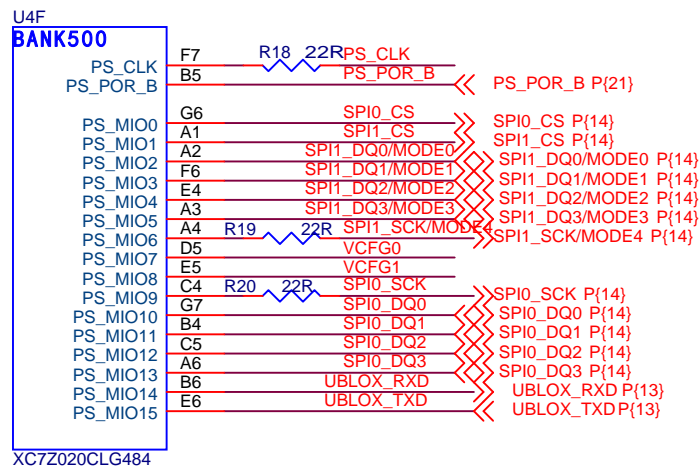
U4F

BANK500

PS_CLK
PS_POR_B

PS_MIO0
PS_MIO1
PS_MIO2
PS_MIO3
PS_MIO4
PS_MIO5
PS_MIO6
PS_MIO7
PS_MIO8
PS_MIO9
PS_MIO10
PS_MIO11
PS_MIO12
PS_MIO13
PS_MIO14
PS_MIO15

XC7Z020CLG484

F7
B5
G6
A1
A2
F6
E4
A3
A4
D5
E5
C4
G7
B4
C5
A6
B6
E6

R18 22R
R19 22R
R20 22R

PS_CLK
PS_POR_B
SPI0_CS
SPI1_CS
SPI1_DQ0/MODE0
SPI1_DQ1/MODE1
SPI1_DQ2/MODE2
SPI1_DQ3/MODE3
SPI1_SCK/MODE4
VCFG0
VCFG1
SPI0_SCK
SPI0_DQ0
SPI0_DQ1
SPI0_DQ2
SPI0_DQ3
UBLOX_RXD
UBLOX_TXD

PS_POR_B P{21}
SPI0_CS P{14}
SPI1_CS P{14}
SPI1_DQ0/MODE0 P{14}
SPI1_DQ1/MODE1 P{14}
SPI1_DQ2/MODE2 P{14}
SPI1_DQ3/MODE3 P{14}
SPI1_SCK/MODE4 P{14}
SPI0_SCK P{14}
SPI0_DQ0 P{14}
SPI0_DQ1 P{14}
SPI0_DQ2 P{14}
SPI0_DQ3 P{14}
UBLOX_RXD P{13}
UBLOX_TXD P{13}